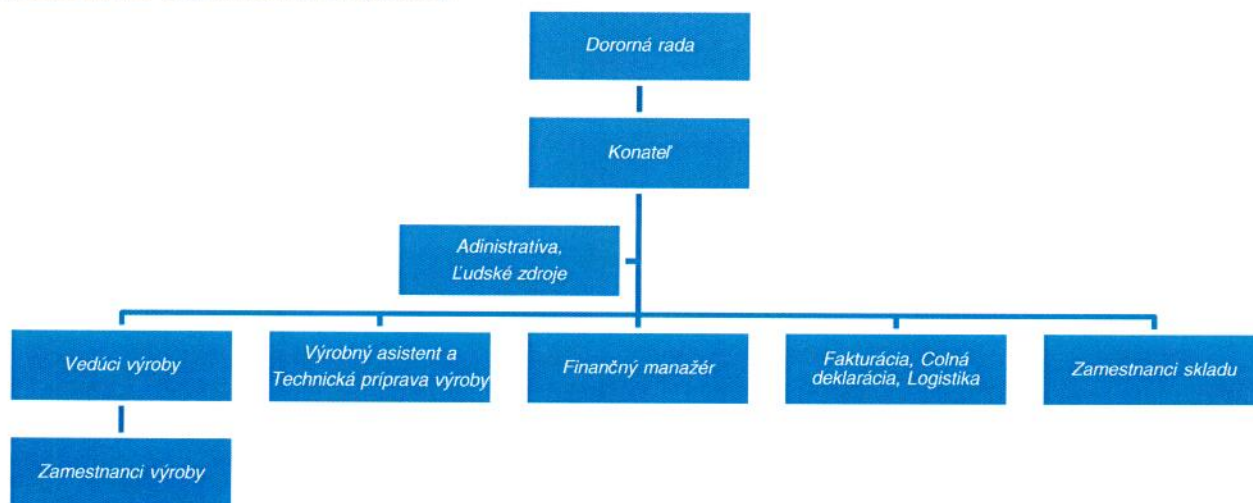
Dororná rada

Konateľ

Adinistratíva, Ľudské zdroje

Vedúci výroby

Zamestnanci výroby

Výrobný asistent a Technická príprava výroby

Finančný manažér

Fakturácia, Colná deklarácia, Logistika

Zamestnanci skladu